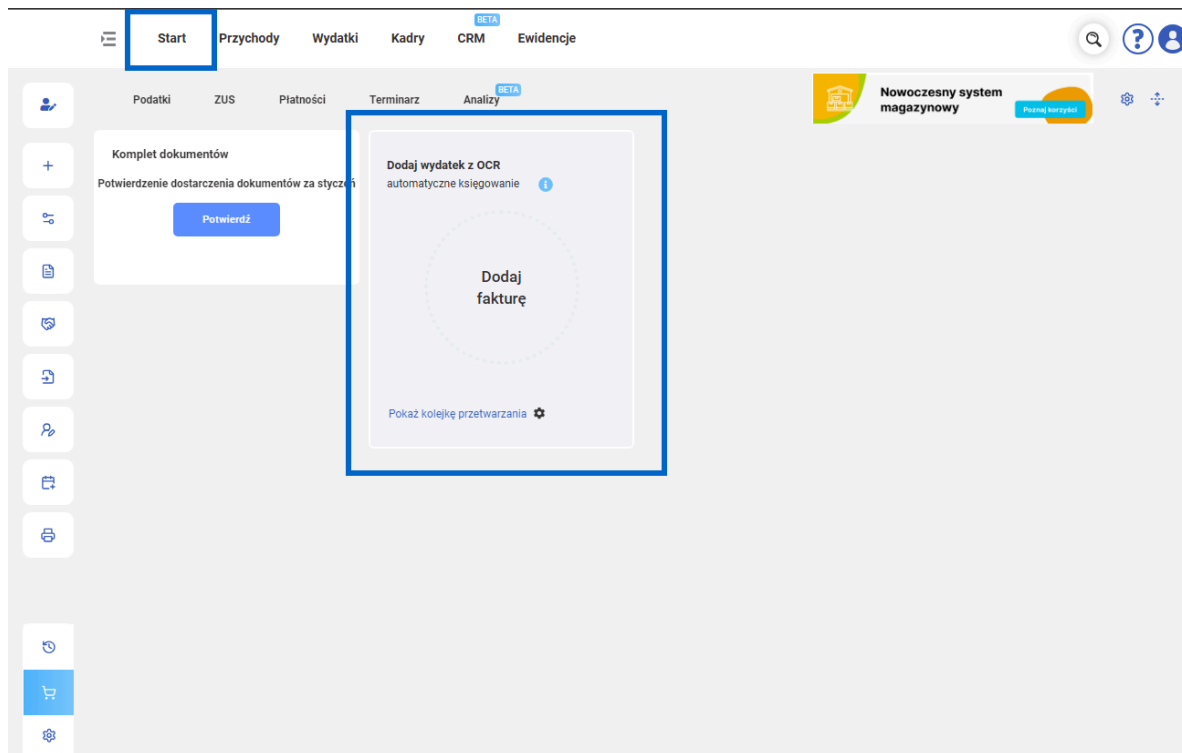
Start Przychody Wydatki Kadry BETA CRM Ewidencje

Podatki ZUS Płatności Terminarz BETA Analizy

Nowoczesny system magazynowy
Poznaj korzyści

Komplet dokumentów

Potwierdzenie dostarczenia dokumentów za styczeń

Potwierdź

Dodaj wydatek z OCR
automatyczne księgowanie

Dodaj fakturę

Pokaż kolejkę przetwarzania